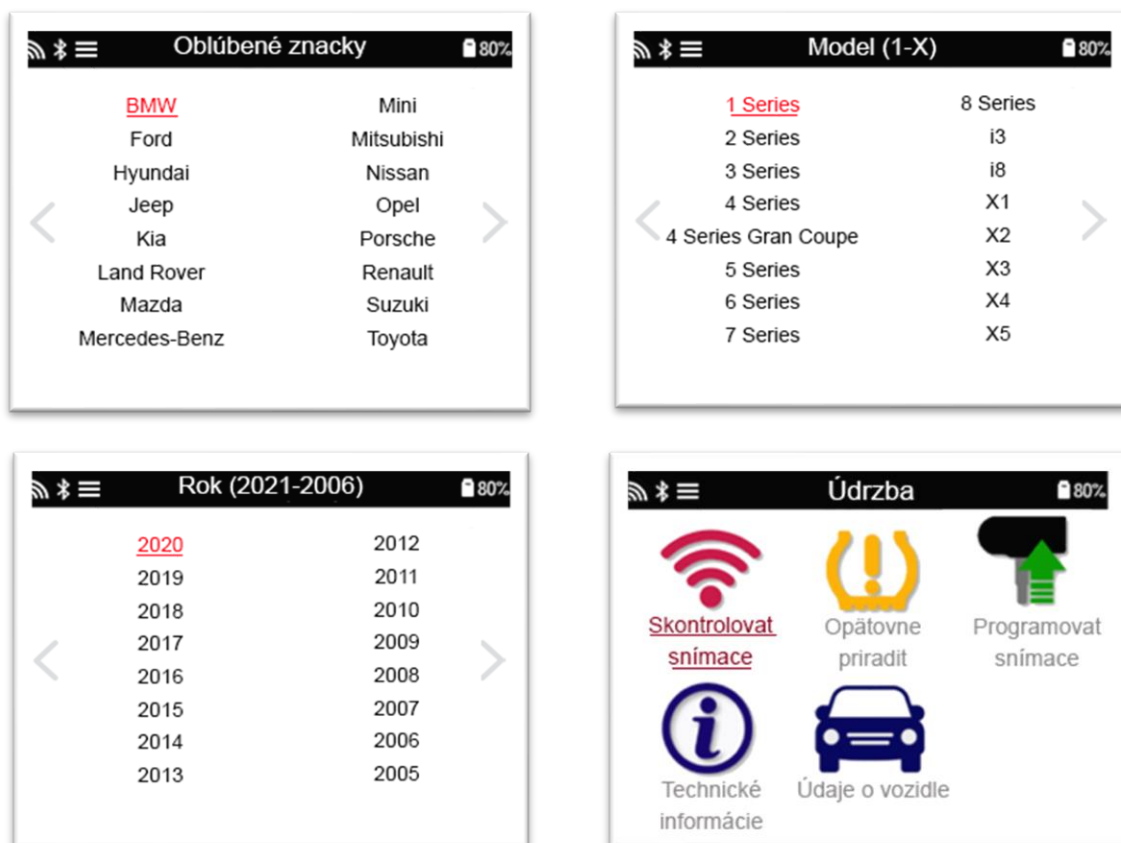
Oblúbené znacky 80%

BMW
Ford
Hyundai
Jeep
Kia
Land Rover
Mazda
Mercedes-Benz

Mini
Mitsubishi
Nissan
Opel
Porsche
Renault
Suzuki
Toyota

Model (1-X) 80%

1 Series
2 Series
3 Series
4 Series
4 Series Gran Coupe
5 Series
6 Series
7 Series

8 Series
i3
i8
X1
X2
X3
X4
X5

Rok (2021-2006) 80%

2020
2019
2018
2017
2016
2015
2014
2013

2012
2011
2010
2009
2008
2007
2006
2005

Údrzba 80%

Skontrolovat snímace
Opätovne priradit
Programovat snímace
Technické informácie
Údaje o vozidle